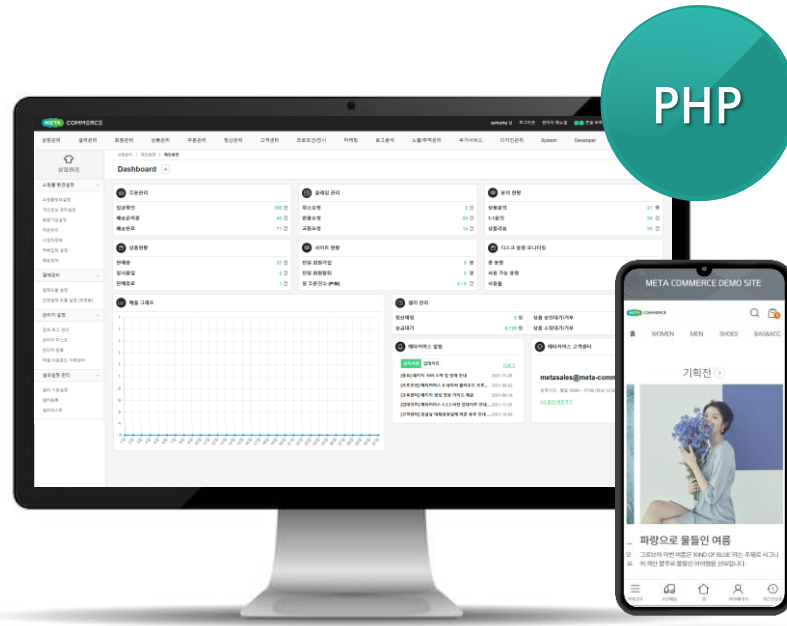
PHP

META COMMERCE

상품관리 설정관리 회원관리 상품관리 주문관리 정산관리 고객관리 프로모션/전시 마케팅 로그분석 쇼핑몰/채널 부가서비스 디자인관리 System Developer

Dashboard

주문관리
입금확인
배송준비중
배송완료

클레임 관리
취소요청
반품요청
교환요청

문의 현황
상품문의
1:1문의
상품리뷰

상품 현황
판매중
일시품절
판매종료

사이트 현황

디스크 용량 모니터링

매출 그래프

셀러 관리

metasales@meta-comm

META COMMERCE DEMO SITE

META COMMERCE

홈 WOMEN MEN SHOES BAG&ACC

기획전

파랑으로 물들인 여름

그로브의 이번 여름은 'KIND OF BLUE'라는 주제로 시그니처 색인 블루로 물들인 아이템을 선보입니다.